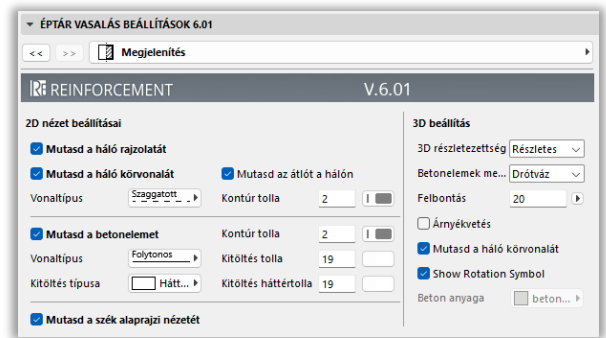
ÉPTÁR VASALÁS BEÁLLÍTÁSOK 6.01

<< >> Megjelenítés

RE REINFORCEMENT V.6.01

2D nézet beállításai

Mutasd a háló rajzolatát

Mutasd a háló körvonalát

Mutasd az átlót a hálón

Vonaltípus Szaggatott

Kontúr tolla 2

Mutasd a betonelemet

Kontúr tolla 2

Vonaltípus Folytonos

Kitöltés tolla 19

Kitöltés típusa Hátt...

Kitöltés háttértolla 19

Mutasd a szék alaprajzi nézetét

3D beállítás

3D részletezettség Részletes

Betonelemek me... Drótváz

Felbontás 20

Árnyékvetés

Mutasd a háló körvonalát

Show Rotation Symbol

Beton anyaga beton...